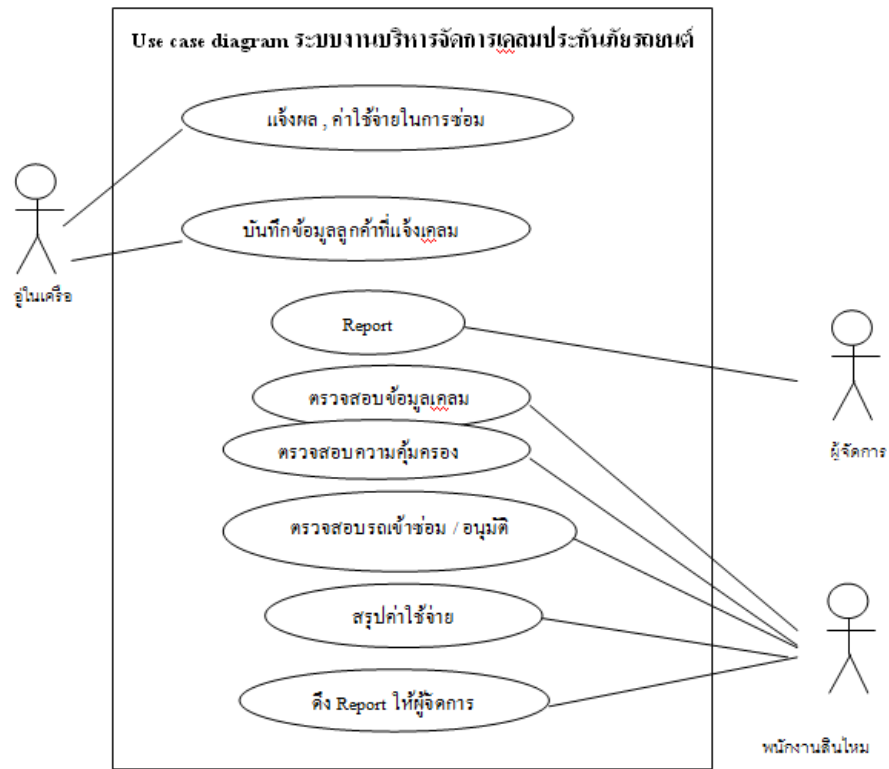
Use case diagram ระบบงานบริหารจัดการเคลมประกันภัยรถยนต์

แจ้งผล , ค่าใช้จ่ายในการซ่อม

บันทึกข้อมูลลูกค้าที่แจ้งเคลม

Report

ตรวจสอบข้อมูลเคลม

ตรวจสอบความคุ้มครอง

ตรวจสอบรถเข้าซ่อม / อนุมัติ

สรุปค่าใช้จ่าย

ดึง Report ให้ผู้จัดการ

อู่ในเครือ

ผู้จัดการ

พนักงานสินไหม